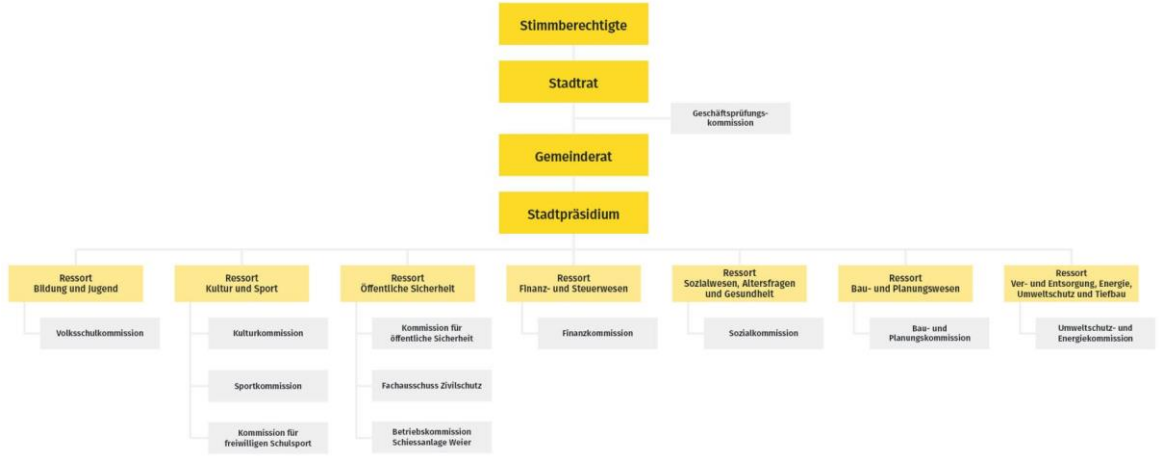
Stimmberechtigte

Stadtrat

Geschäftsprüfungskommission

Gemeinderat

Stadtpräsidium

Ressort Bildung und Jugend

Volksschulkommission

Ressort Kultur und Sport

Kulturkommission

Sportkommission

Kommission für freiwilligen Schulsport

Ressort Öffentliche Sicherheit

Kommission für öffentliche Sicherheit

Fachausschuss Zivilschutz

Betriebskommission Schiessanlage Weier

Ressort Finanz- und Steuerwesen

Finanzkommission

Ressort Sozialwesen, Altersfragen und Gesundheit

Sozialkommission

Ressort Bau- und Planungswesen

Bau- und Planungskommission

Ressort Ver- und Entsorgung, Energie, Umweltschutz und Tiefbau

Umweltschutz- und Energiekommission